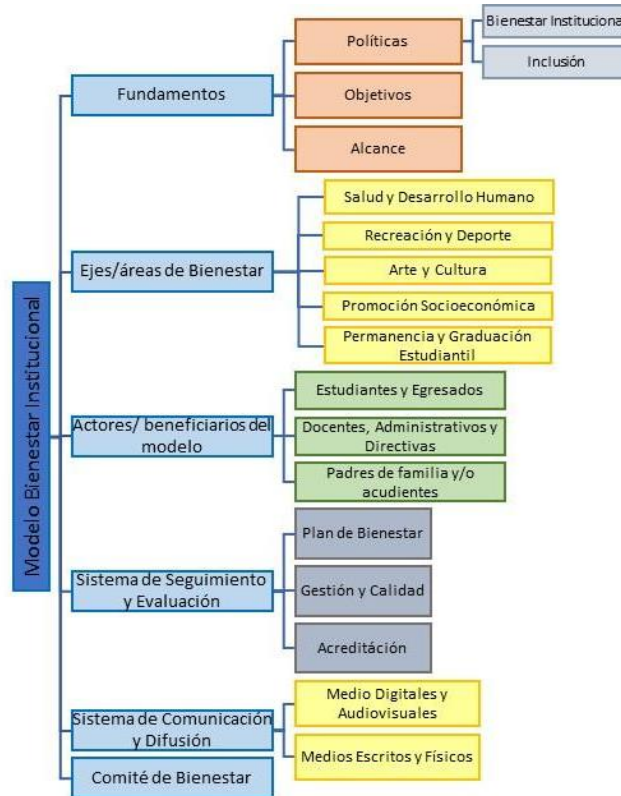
Modelo Bienestar Institucional

Fundamentos

Políticas

Bienestar Institucional

Inclusión

Objetivos

Alcance

Ejes/áreas de Bienestar

Salud y Desarrollo Humano

Recreación y Deporte

Arte y Cultura

Promoción Socioeconómica

Permanencia y Graduación Estudiantil

Actores/ beneficiarios del modelo

Estudiantes y Egresados

Docentes, Administrativos y Directivas

Padres de familia y/o acudientes

Sistema de Seguimiento y Evaluación

Plan de Bienestar

Gestión y Calidad

Acreditación

Sistema de Comunicación y Difusión

Medio Digitales y Audiovisuales

Medios Escritos y Físicos

Comité de Bienestar